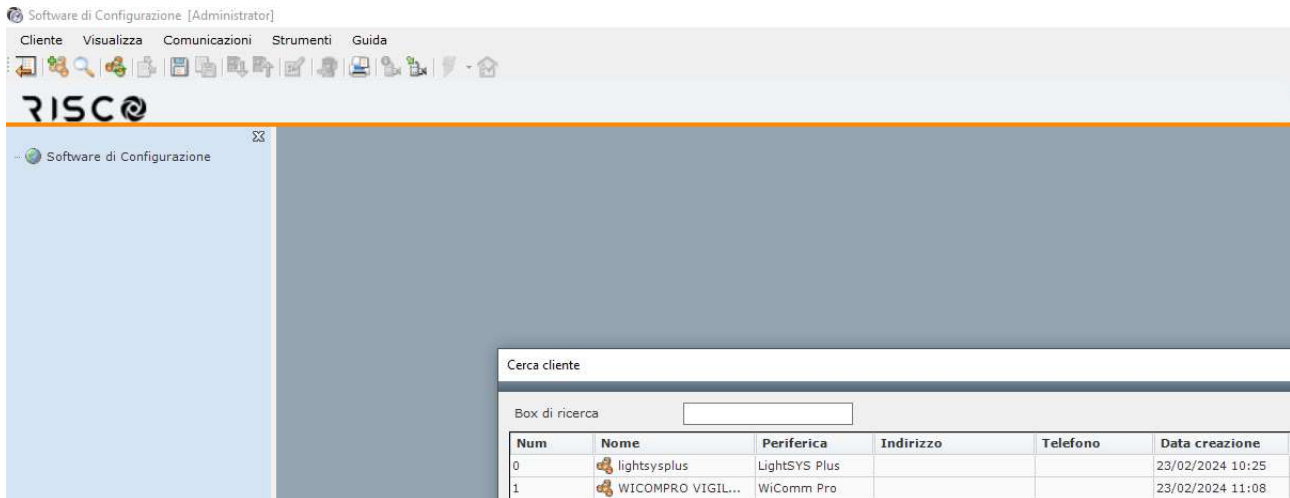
Software di Configurazione [Administrator]

Cliente Visualizza Comunicazioni Strumenti Guida

RISCO

Software di Configurazione

Cerca cliente

Box di ricerca

| Num | Nome | Periferica | Indirizzo | Telefono | Data creazione |
|---|---|---|---|---|---|
| 0 | lightsysplus | LightSYS Plus | | | 23/02/2024 10:25 |
| 1 | WICOMPRO VIGIL... | WiComm Pro | | | 23/02/2024 11:08 |